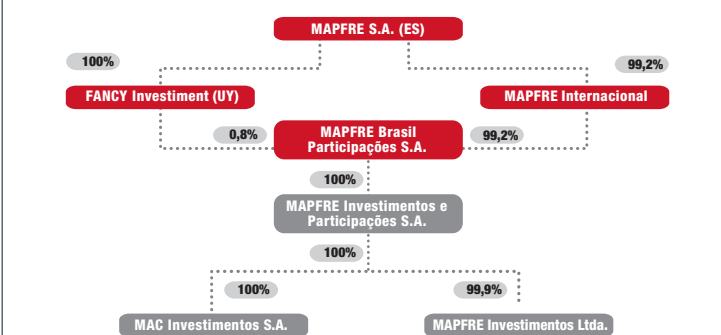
MAPFRE S.A. (ES)

100%

99,2%

FANCY Investiment (UY)

MAPFRE Internacional

0,8%

MAPFRE Brasil Participações S.A.

99,2%

100%

MAPFRE Investimentos e Participações S.A.

100%

100%

99,9%

MAC Investimentos S.A.

MAPFRE Investimentos Ltda.